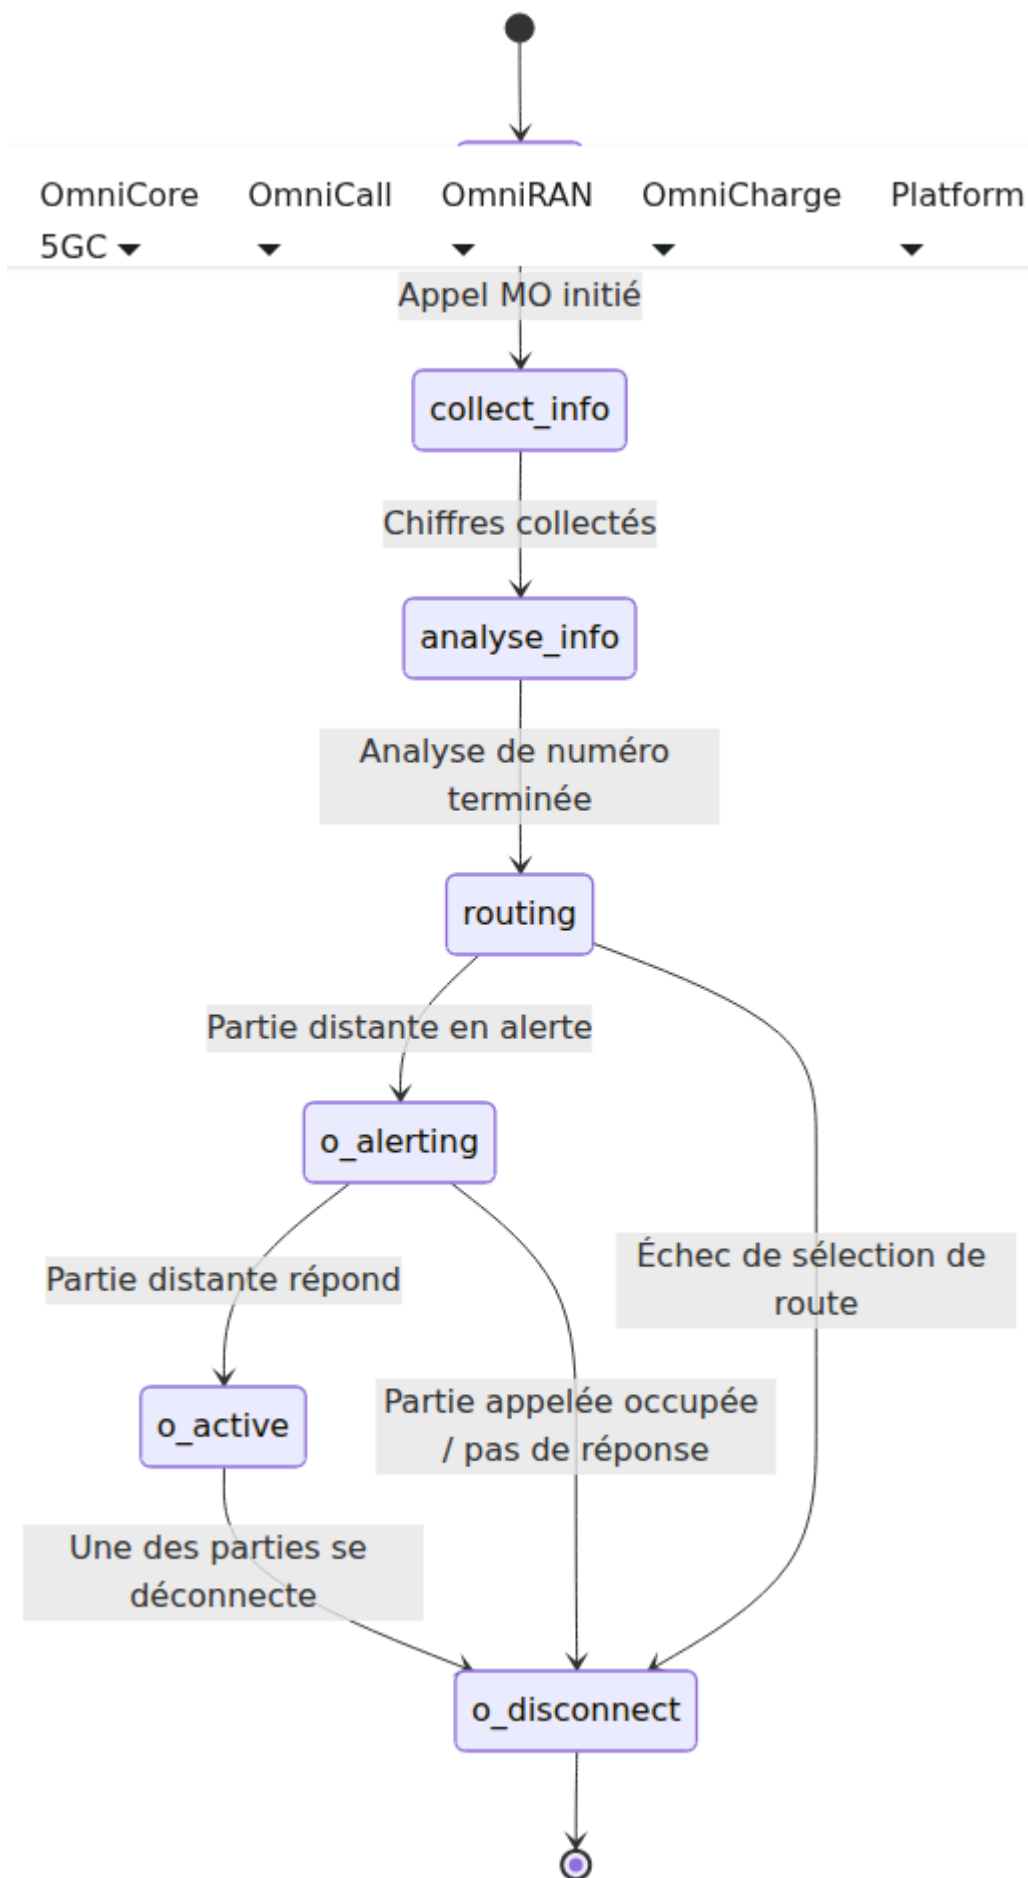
OmniCore 5GC ▾ OmniCall ▾ OmniRAN ▾ OmniCharge ▾ Platform ▾

Appel MO initié

collect_info

Chiffres collectés

analyse_info

Analyse de numéro terminée

routing

Partie distante en alerte

o_alerting

Partie distante répond

o_active

Partie appelée occupée / pas de réponse

Échec de sélection de route

Une des parties se déconnecte

o_disconnect